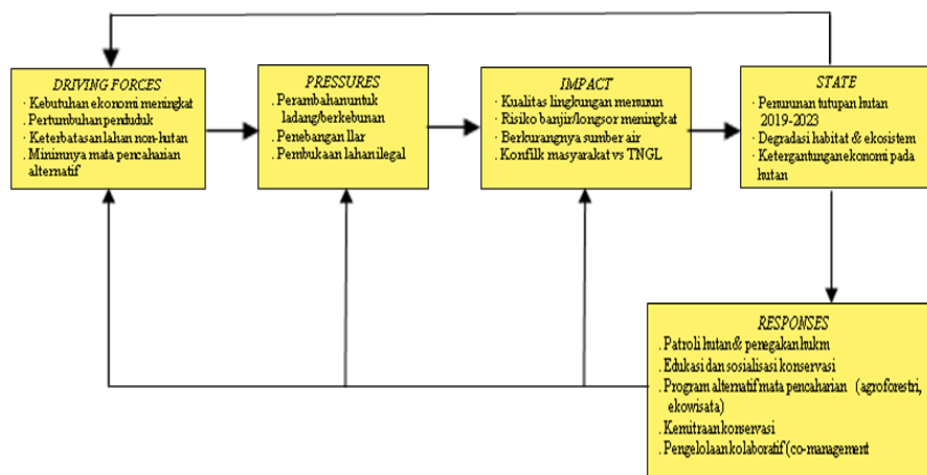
DRIVING FORCES
· Kebutuhan ekonomi meningkat
· Pertumbuhan penduduk
· Keterbatasan lahan non-hutan
· Minimnya mata pencaharian alternatif

PRESSURES
· Perambahan untuk ladang/berkebunan
· Penebangan liar
· Pembukaan lahan ilegal

IMPACT
· Kualitas lingkungan menurun
· Risiko banjir/longsor meningkat
· Berkurangnya sumber air
· Konflik masyarakat vs TNGL

STATE
· Penurunan tutupan hutan 2019-2023
· Degradasi habitat & ekosistem
· Ketergantungan ekonomi pada hutan

RESPONSES
· Patroli hutan & penegakan hukum
· Edukasi dan sosialisasi konservasi
· Program alternatif mata pencaharian (agroforestri, ekowisata)
· Kemitraan konservasi
· Pengelolaan kolaboratif (co-management